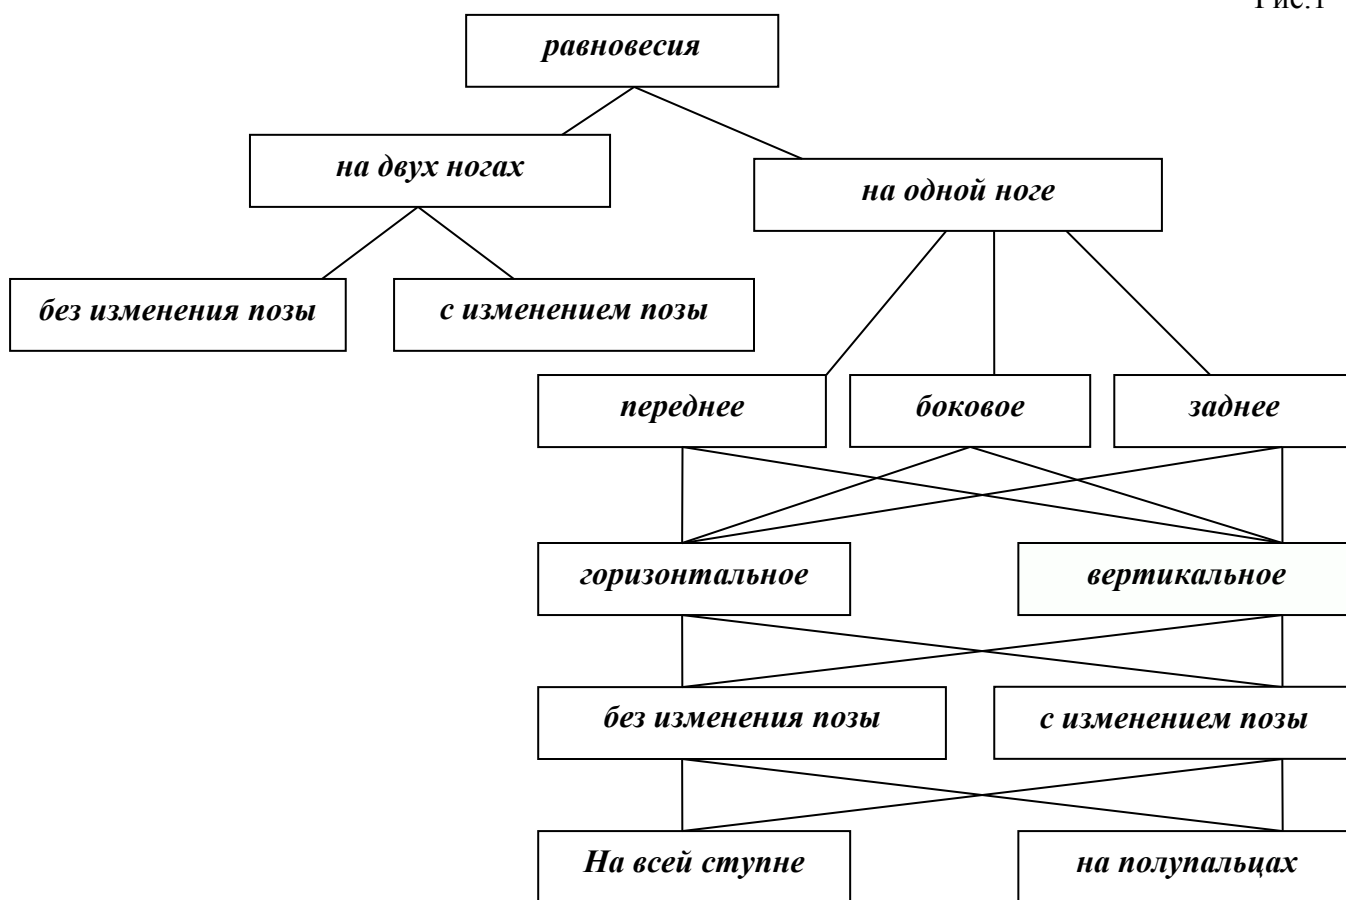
Рис.1

равновесия

на двух ногах

на одной ноге

без изменения позы

с изменением позы

переднее

боковое

заднее

горизонтальное

вертикальное

без изменения позы

с изменением позы

На всей ступне

на полупальцах